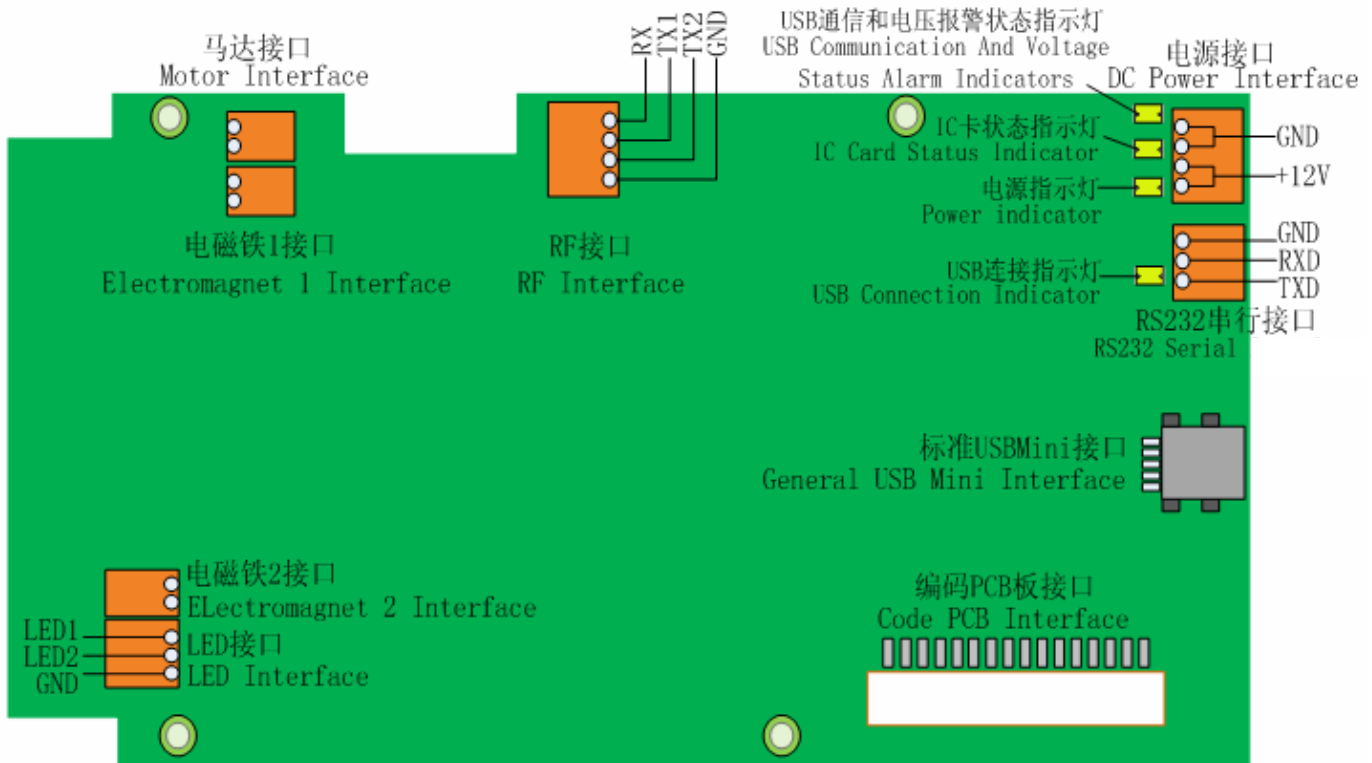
马达接口
Motor Interface

RX
TX1
TX2
GND

USB通信和电压报警状态指示灯
USB Communication And Voltage
Status Alarm Indicators

电源接口
DC Power Interface

IC卡状态指示灯
IC Card Status Indicator

GND

+12V

电源指示灯
Power indicator

电磁铁1接口
Electromagnet 1 Interface

RF接口
RF Interface

GND
RXD
TXD

USB连接指示灯
USB Connection Indicator

RS232串行接口
RS232 Serial

标准USBMini接口
General USB Mini Interface

电磁铁2接口
ELectromagnet 2 Interface

LED1
LED2
GND

LED接口
LED Interface

编码PCB板接口
Code PCB Interface